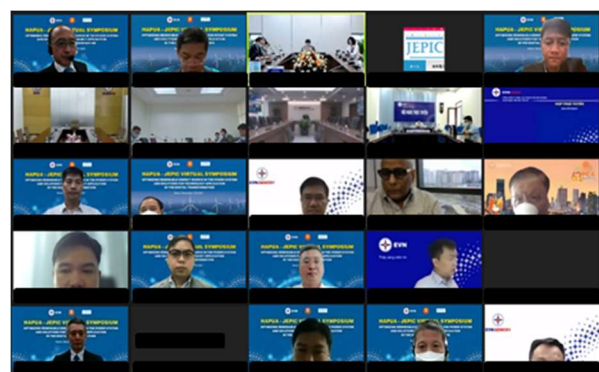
HAPUA - JEPIC VIRTUAL SYMPOSIUM

HAPUA - JEPIC VIRTUAL SYMPOSIUM

JEPIC

HAPUA - JEPIC VIRTUAL SYMPOSIUM

HAPUA - JEPIC VIRTUAL SYMPOSIUM

HAPUA - JEPIC VIRTUAL SYMPOSIUM

EVN

HAPUA - JEPIC VIRTUAL SYMPOSIUM

HAPUA - JEPIC VIRTUAL SYMPOSIUM